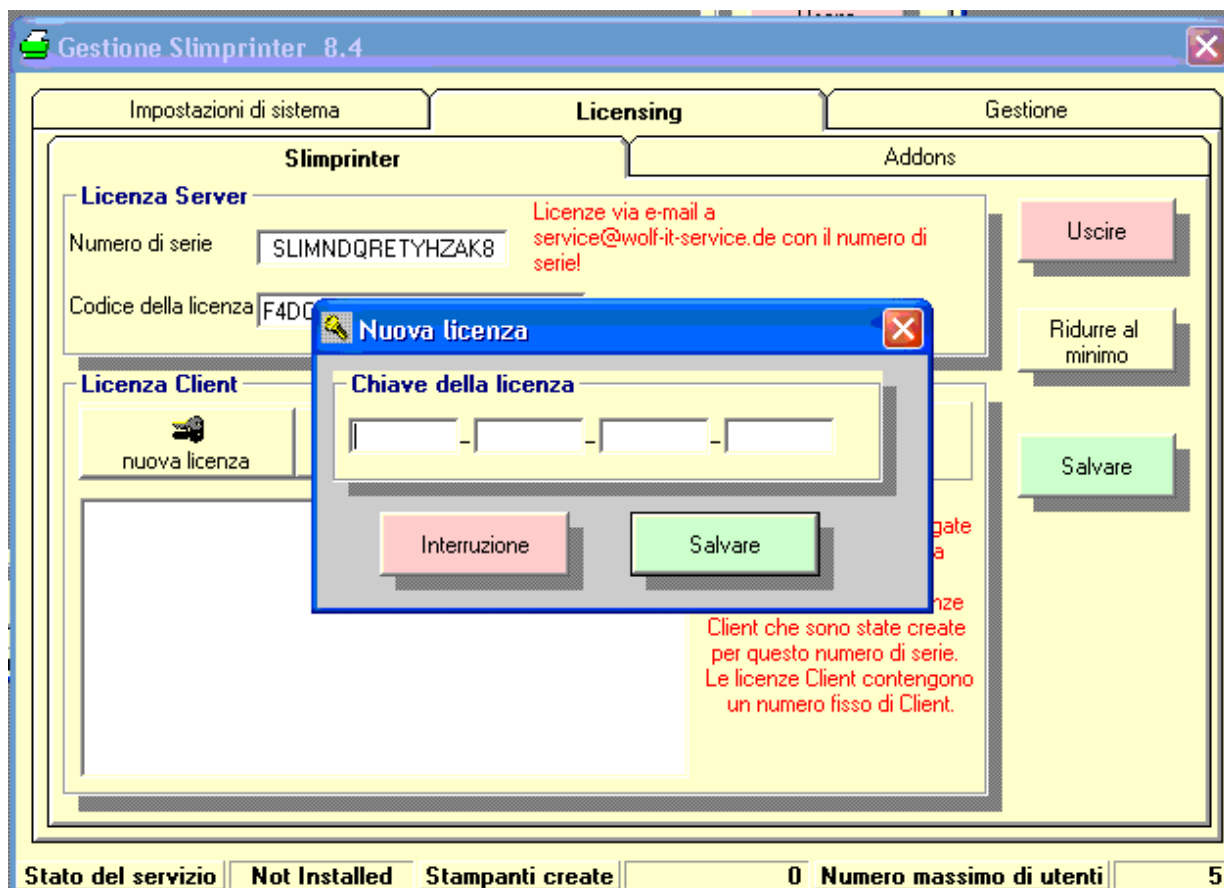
Gestione Slimprinter 8.4

Impostazioni di sistema | Licensing | Gestione

Slimprinter | Addons

Licenza Server

Numero di serie SLIMNDQRETYHZAK8

Codice della licenza F4D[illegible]

Licenze via e-mail a service@wolf-it-service.de con il numero di serie!

Uscire

Ridurre al minimo

Salvare

Licenza Client

nuova licenza

Nuova licenza

Chiave della licenza

- - -

Interruzione

Salvare

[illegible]gate
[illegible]a
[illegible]nze
Client che sono state create per questo numero di serie.
Le licenze Client contengono un numero fisso di Client.

Stato del servizio | Not Installed | Stampanti create | 0 | Numero massimo di utenti | 5